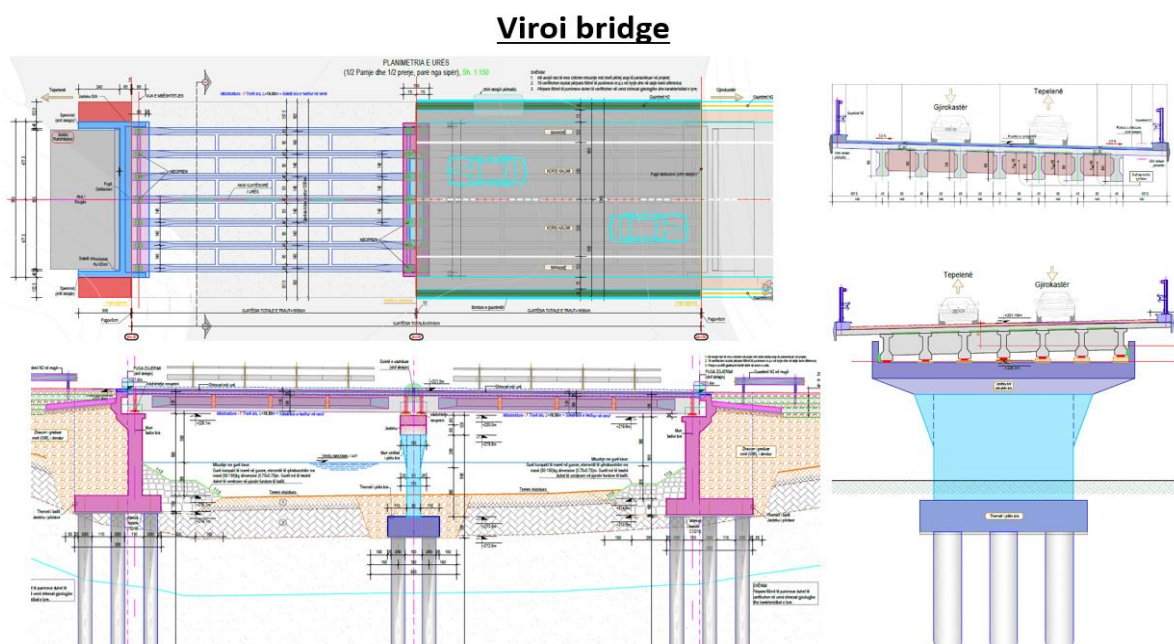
Viroi bridge

PLANIMETRIA E URËS
(1/2 Pamje dhe 1/2 prerje, parë nga sipër), Sh. 1:150

Tepelenë
Gjirokastër
NEOPREN
NEOPREN
KORSI KALIMI
KORSI KALIMI
GJATËSIA TOTALE E TRARIT
GJATËSIA TOTALE E TRARIT

Gjirokastër
Tepelenë

Tepelenë
Gjirokastër

Themeli i pilës b/a

SHËNIM